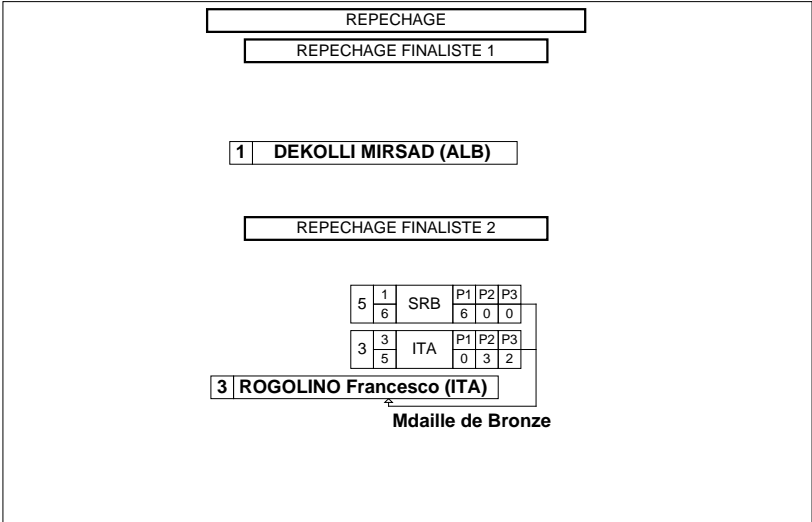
REPECHAGE

REPECHAGE FINALISTE 1

1 DEKOLLI MIRSAD (ALB)

REPECHAGE FINALISTE 2

| 5 | $\frac{1}{6}$ | SRB | P1 6 | P2 0 | P3 0 |
|---|---|---|---|---|---|
| 3 | $\frac{3}{5}$ | ITA | P1 0 | P2 3 | P3 2 |

3 ROGOLINO Francesco (ITA)

Mdaille de Bronze